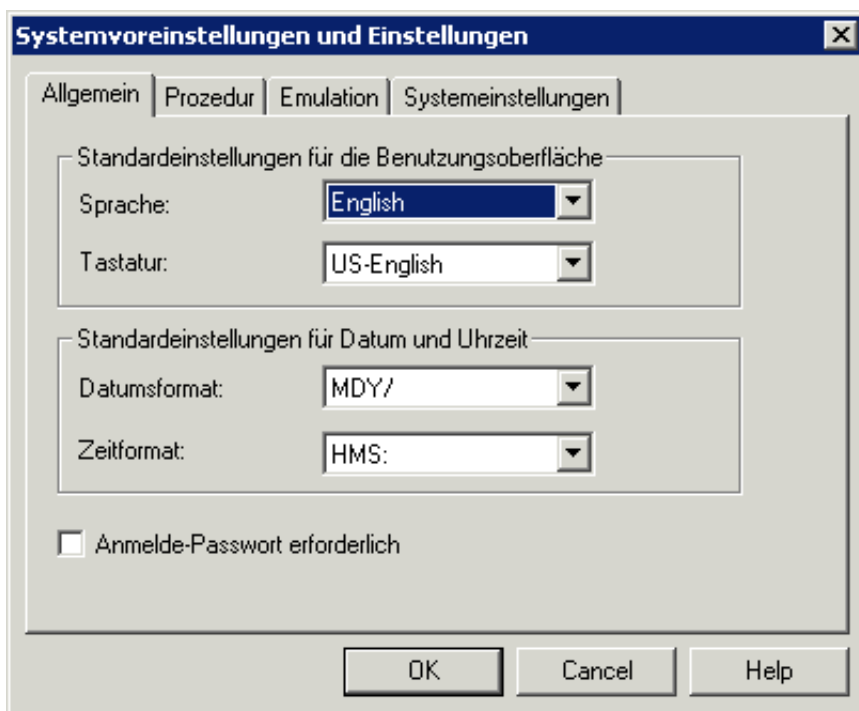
Systemvoreinstellungen und Einstellungen

Allgemein | Prozedur | Emulation | Systemeinstellungen

Standardeinstellungen für die Benutzungsoberfläche

Sprache: English

Tastatur: US-English

Standardeinstellungen für Datum und Uhrzeit

Datumsformat: MDY/

Zeitformat: HMS:

Anmelde-Passwort erforderlich

OK Cancel Help